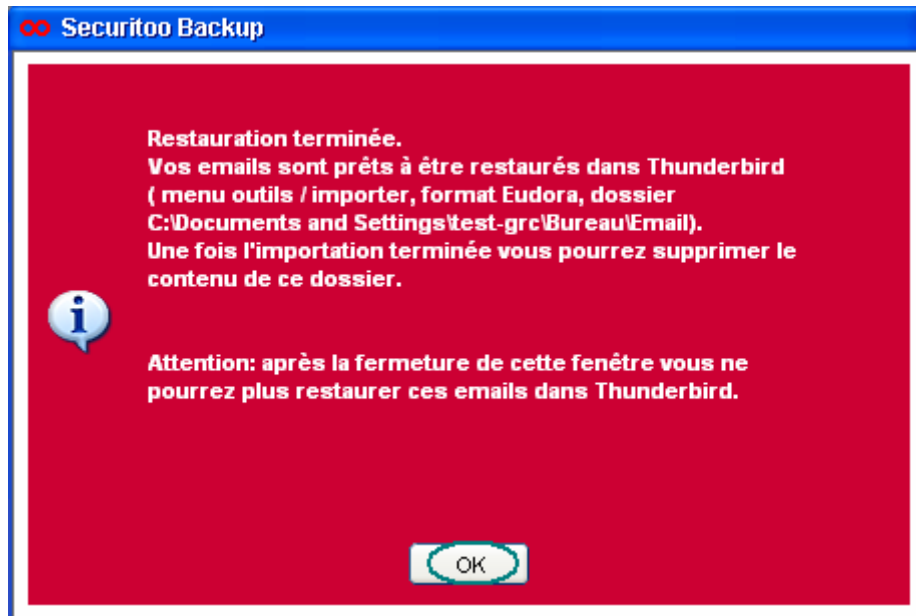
Securitoo Backup

Restauration terminée.
Vos emails sont prêts à être restaurés dans Thunderbird ( menu outils / importer, format Eudora, dossier C:\Documents and Settings\test-grc\Bureau\Email).
Une fois l'importation terminée vous pourrez supprimer le contenu de ce dossier.

Attention: après la fermeture de cette fenêtre vous ne pourrez plus restaurer ces emails dans Thunderbird.

OK